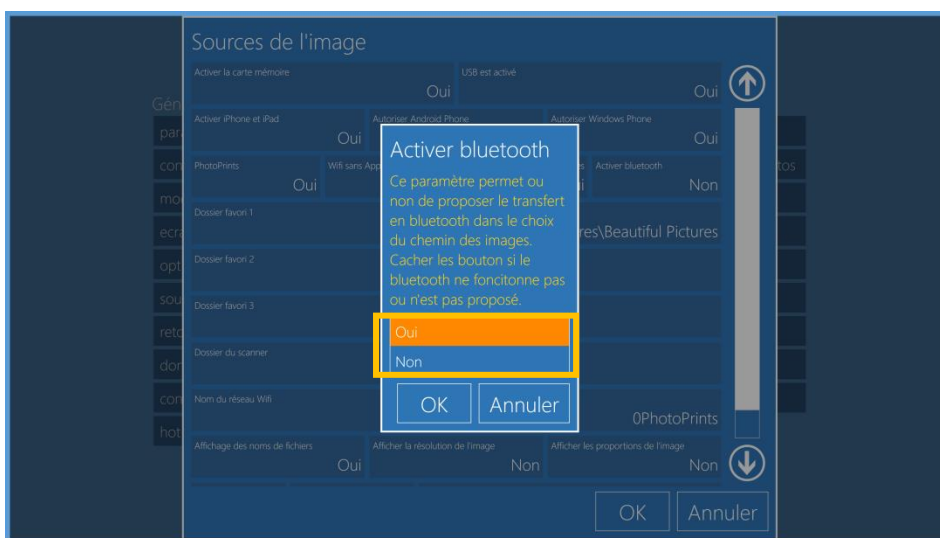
Sources de l'image

Activer la carte mémoire
Oui

USB est activé
Oui

Gén
par
cor
mo
ecra
opt
sou
reto
dor
cor
hot

Activer iPhone et iPad
Oui

Autoriser Android Phone

Autoriser Windows Phone
Oui

PhotoPrints
Oui

Wifi sans App

Activer bluetooth
Non

Dossier favori 1

res\Beautiful Pictures

Dossier favori 2

Dossier favori 3

Dossier du scanner

Nom du réseau Wifi

0PhotoPrints

Affichage des noms de fichiers
Oui

Afficher la résolution de l'image
Non

Afficher les proportions de l'image
Non

tos

Activer bluetooth

Ce paramètre permet ou non de proposer le transfert en bluetooth dans le choix du chemin des images. Cacher les bouton si le bluetooth ne foncitonne pas ou n'est pas proposé.

Oui
Non

OK
Annuler

OK
Annuler